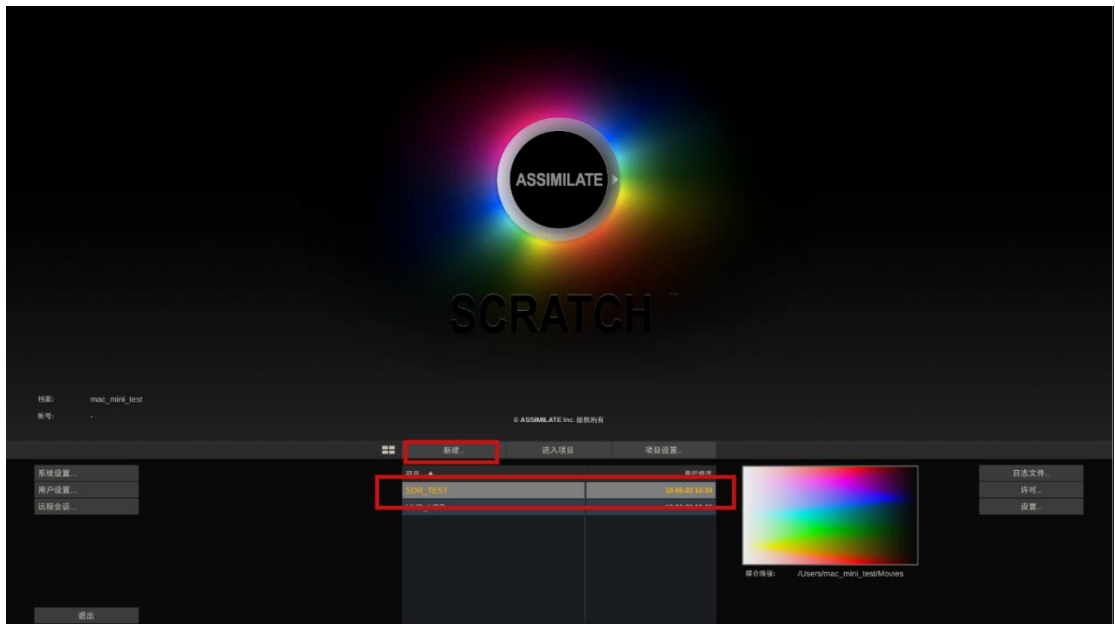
ASSIMILATE

SCRATCH

档案: mac_mini_test
帐号: -

© ASSIMILATE Inc. 版权所有

新建... 进入项目 项目设置...

系统设置...
用户设置...
远程会话...

项目 ▲ 最近修改
SDR_TEST 18-06-20 10:34
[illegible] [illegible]

媒介路径: /Users/mac_mini_test/Movies

日志文件...
许可...
设置...

退出